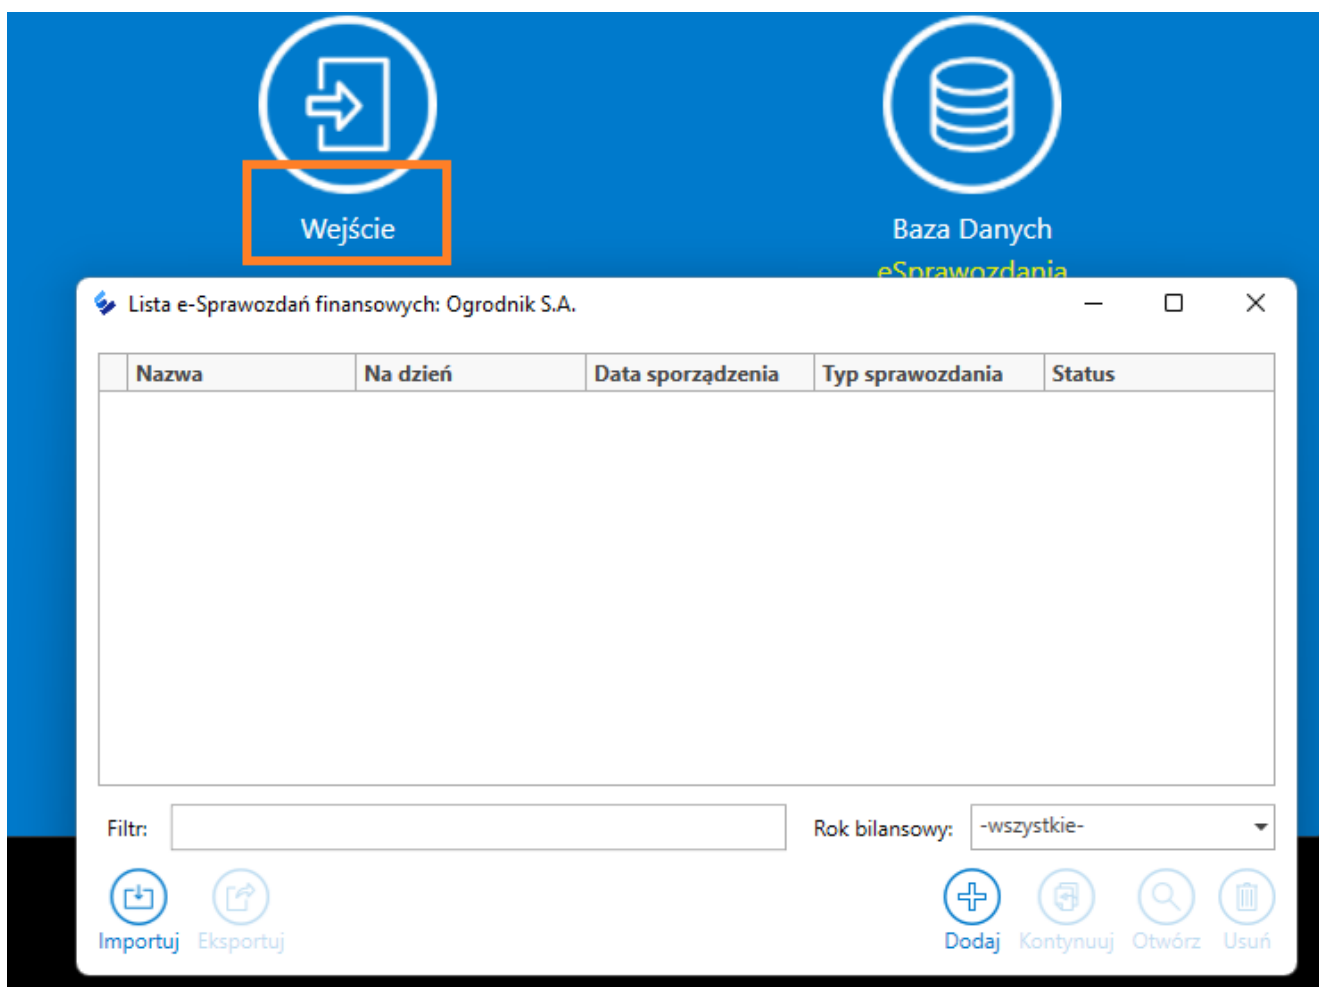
Wejście

Baza Danych
eSprawozdania

Lista e-Sprawozdań finansowych: Ogrodnik S.A.

| Nazwa | Na dzień | Data sporządzenia | Typ sprawozdania | Status |
|---|---|---|---|---|

Filtr:

Rok bilansowy: -wszystkie-

Importuj Eksportuj

Dodaj Kontynuuj Otwórz Usuń